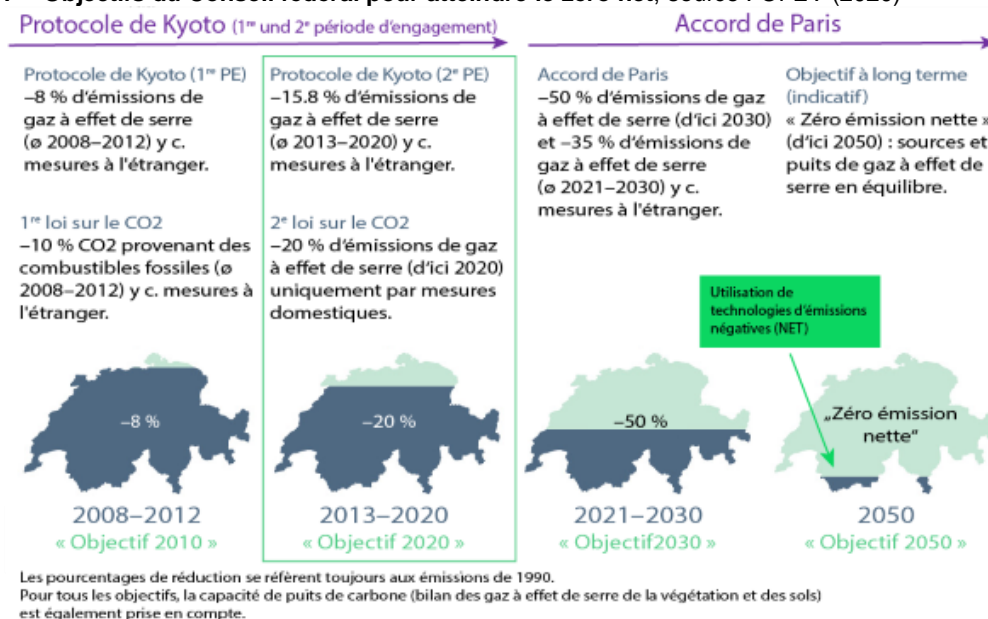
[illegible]

Protocole de Kyoto (1re und 2e période d'engagement)

Accord de Paris

Protocole de Kyoto (1re PE)
–8 % d'émissions de gaz à effet de serre (ø 2008–2012) y c. mesures à l'étranger.

1re loi sur le CO2
–10 % CO2 provenant des combustibles fossiles (ø 2008–2012) y c. mesures à l'étranger.

Protocole de Kyoto (2e PE)
–15.8 % d'émissions de gaz à effet de serre (ø 2013–2020) y c. mesures à l'étranger.

2e loi sur le CO2
–20 % d'émissions de gaz à effet de serre (d'ici 2020) uniquement par mesures domestiques.

Accord de Paris
–50 % d'émissions de gaz à effet de serre (d'ici 2030) et –35 % d'émissions de gaz à effet de serre (ø 2021–2030) y c. mesures à l'étranger.

Objectif à long terme (indicatif)
« Zéro émission nette » (d'ici 2050) : sources et puits de gaz à effet de serre en équilibre.

Utilisation de technologies d'émissions négatives (NET)

–8 %

–20 %

–50 %

„Zéro émission nette"

2008–2012
« Objectif 2010 »

2013–2020
« Objectif 2020 »

2021–2030
« Objectif2030 »

2050
« Objectif 2050 »

Les pourcentages de réduction se réfèrent toujours aux émissions de 1990.
Pour tous les objectifs, la capacité de puits de carbone (bilan des gaz à effet de serre de la végétation et des sols) est également prise en compte.